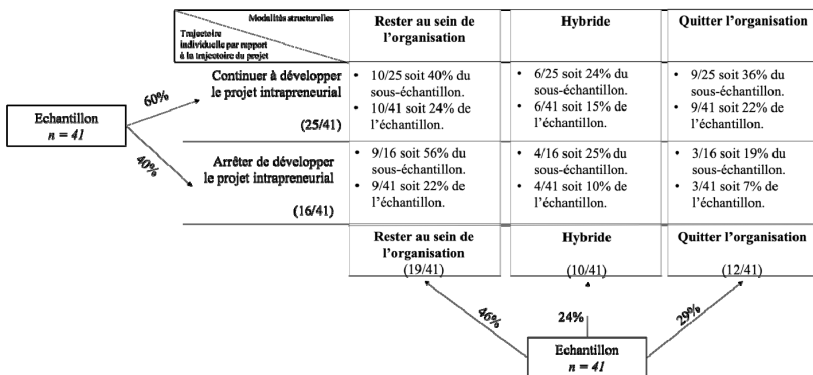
| Modalités structurelles / Trajectoire individuelle par rapport à la trajectoire du projet | Rester au sein de l'organisation | Hybride | Quitter l'organisation |
|---|---|---|---|
| Continuer à développer le projet intrapreneurial (25/41) | • 10/25 soit 40% du sous-échantillon. • 10/41 soit 24% de l'échantillon. | • 6/25 soit 24% du sous-échantillon. • 6/41 soit 15% de l'échantillon. | • 9/25 soit 36% du sous-échantillon. • 9/41 soit 22% de l'échantillon. |
| Arrêter de développer le projet intrapreneurial (16/41) | • 9/16 soit 56% du sous-échantillon. • 9/41 soit 22% de l'échantillon. | • 4/16 soit 25% du sous-échantillon. • 4/41 soit 10% de l'échantillon. | • 3/16 soit 19% du sous-échantillon. • 3/41 soit 7% de l'échantillon. |
| | Rester au sein de l'organisation (19/41) | Hybride (10/41) | Quitter l'organisation (12/41) |

Echantillon
$n = 41$

60%

40%

46%

24%

29%

Echantillon
$n = 41$